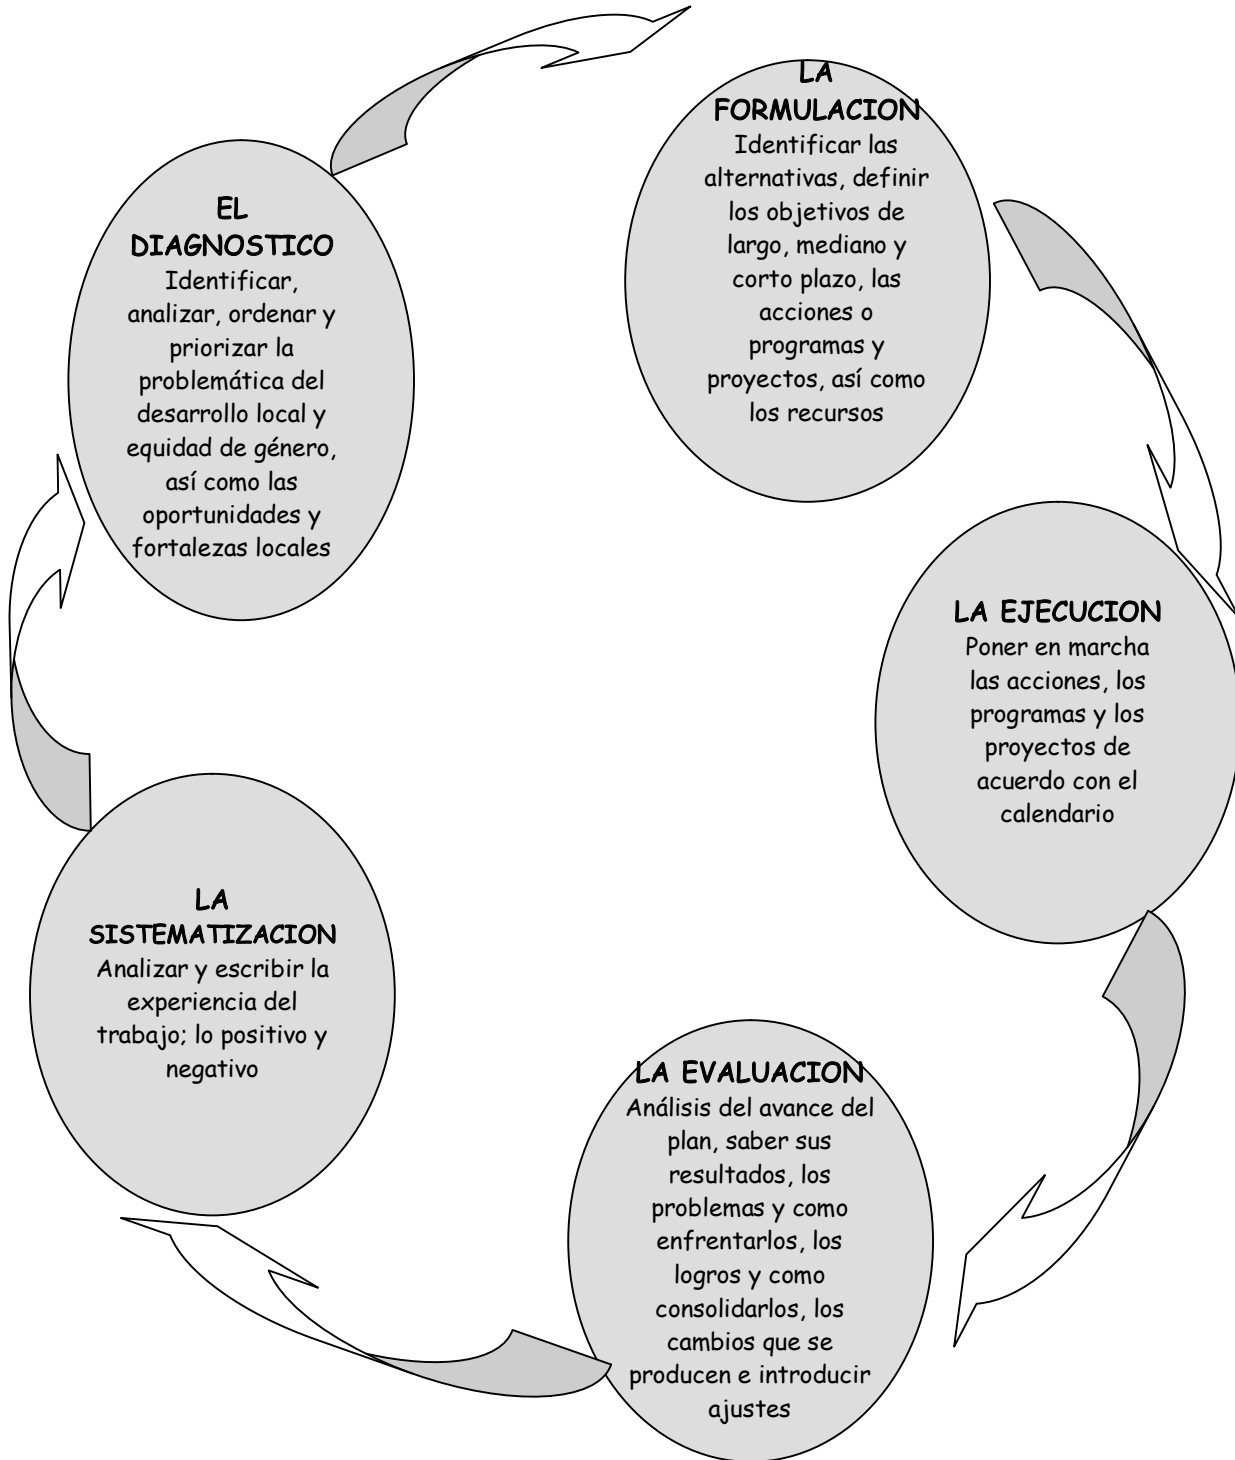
EL DIAGNOSTICO
Identificar, analizar, ordenar y priorizar la problemática del desarrollo local y equidad de género, así como las oportunidades y fortalezas locales

LA FORMULACION
Identificar las alternativas, definir los objetivos de largo, mediano y corto plazo, las acciones o programas y proyectos, así como los recursos

LA EJECUCION
Poner en marcha las acciones, los programas y los proyectos de acuerdo con el calendario

LA EVALUACION
Análisis del avance del plan, saber sus resultados, los problemas y como enfrentarlos, los logros y como consolidarlos, los cambios que se producen e introducir ajustes

LA SISTEMATIZACION
Analizar y escribir la experiencia del trabajo; lo positivo y negativo